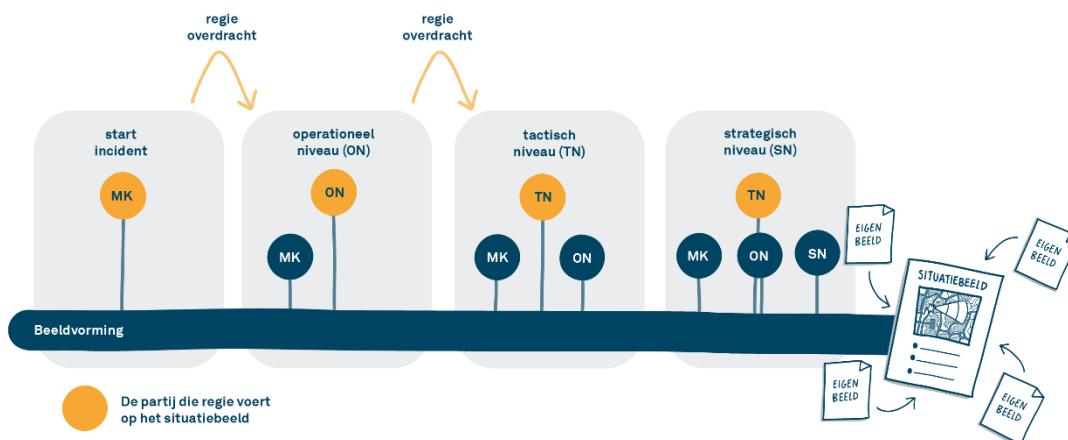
regie overdracht

regie overdracht

start incident

MK

operationeel niveau (ON)

ON

MK

tactisch niveau (TN)

TN

MK

ON

strategisch niveau (SN)

TN

MK

ON

SN

EIGEN BEELD

EIGEN BEELD

SITUATIEBEELD

Beeldvorming

EIGEN BEELD

EIGEN BEELD

De partij die regie voert op het situatiebeeld